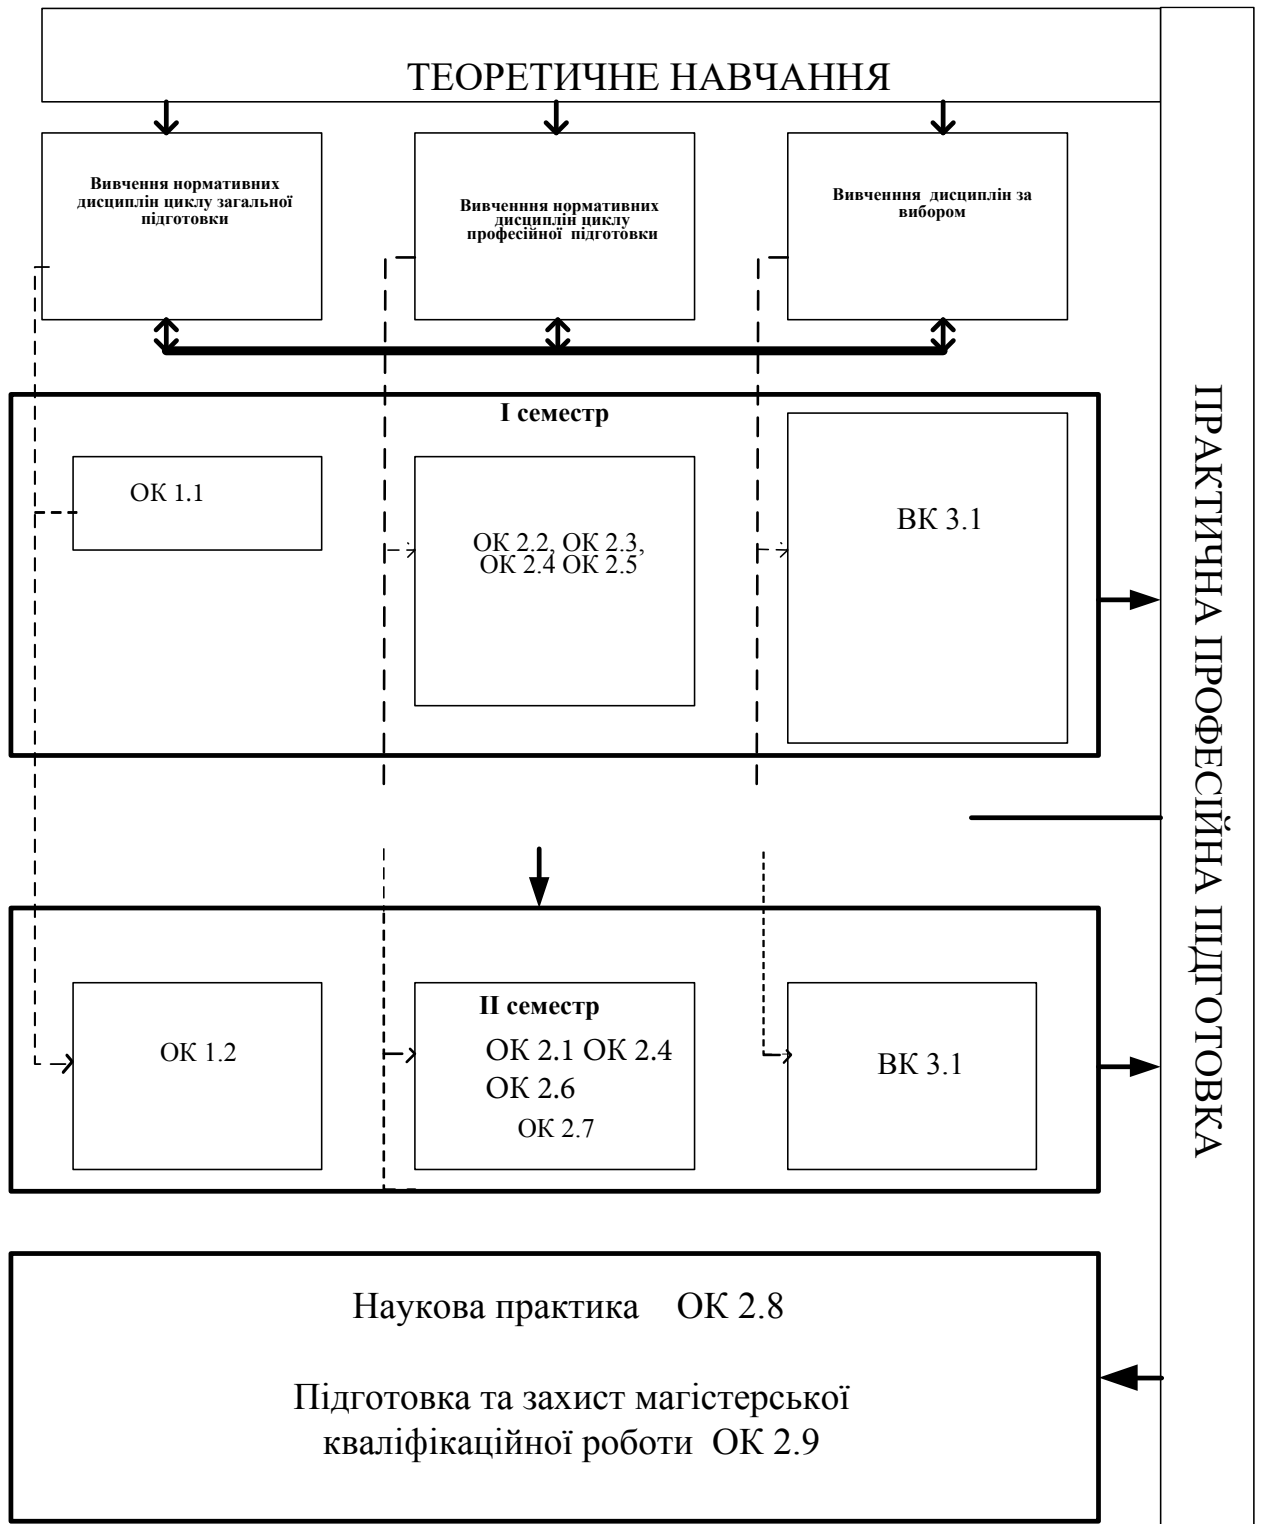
ТЕОРЕТИЧНЕ НАВЧАННЯ

Вивчення нормативних дисциплін циклу загальної підготовки

Вивчення нормативних дисциплін циклу професійної підготовки

Вивчення дисциплін за вибором

І семестр

ОК 1.1

ОК 2.2, ОК 2.3, ОК 2.4 ОК 2.5

ВК 3.1

ОК 1.2

ІІ семестр

ОК 2.1 ОК 2.4 ОК 2.6 ОК 2.7

ВК 3.1

Наукова практика ОК 2.8

Підготовка та захист магістерської кваліфікаційної роботи ОК 2.9

ПРАКТИЧНА ПРОФЕСІЙНА ПІДГОТОВКА